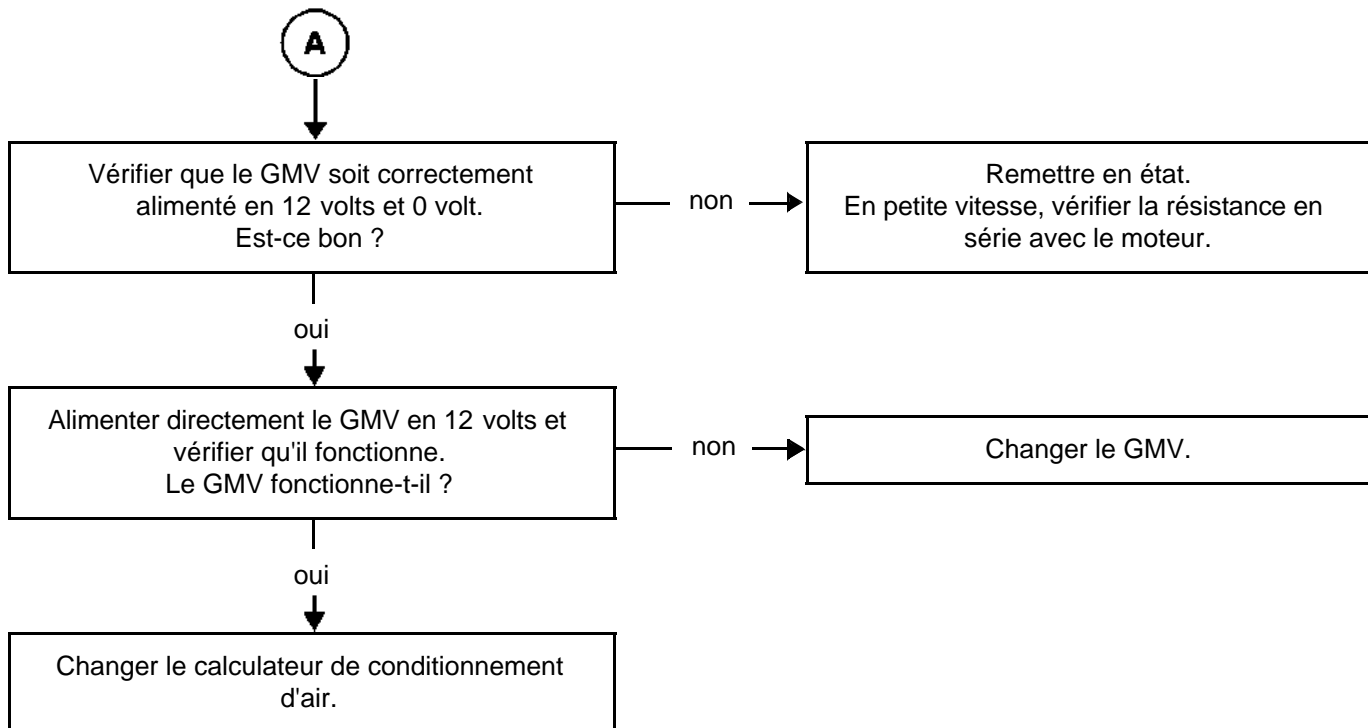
A

Vérifier que le GMV soit correctement alimenté en 12 volts et 0 volt.
Est-ce bon ?

non

Remettre en état.
En petite vitesse, vérifier la résistance en série avec le moteur.

oui

Alimenter directement le GMV en 12 volts et vérifier qu'il fonctionne.
Le GMV fonctionne-t-il ?

non

Changer le GMV.

oui

Changer le calculateur de conditionnement d'air.